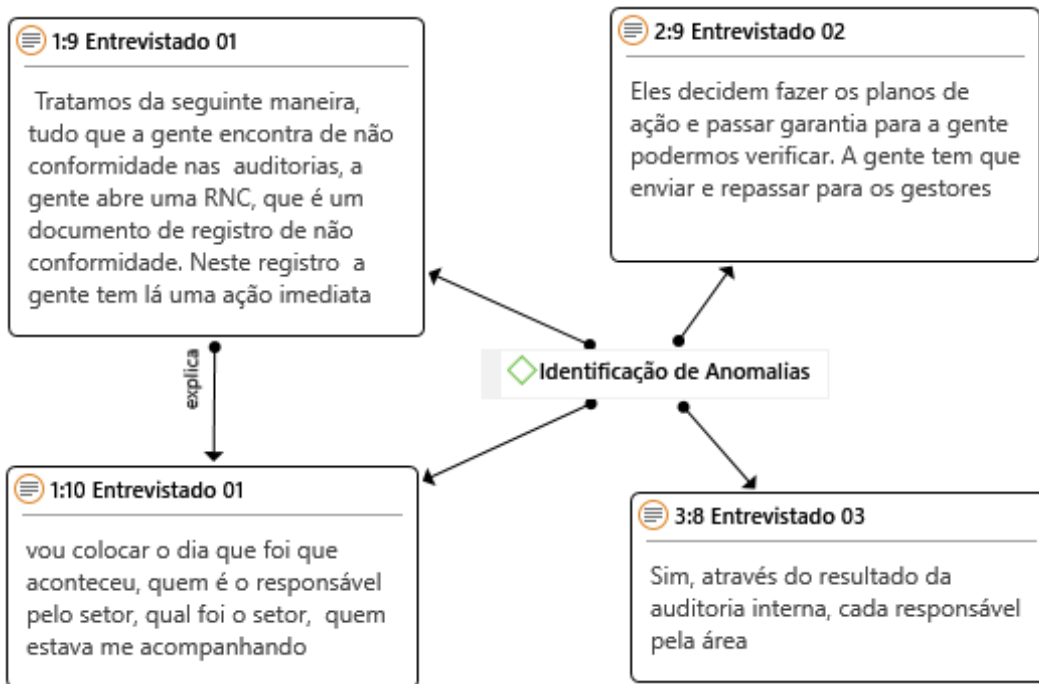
1:9 Entrevistado 01

Tratamos da seguinte maneira, tudo que a gente encontra de não conformidade nas auditorias, a gente abre uma RNC, que é um documento de registro de não conformidade. Neste registro a gente tem lá uma ação imediata

2:9 Entrevistado 02

Eles decidem fazer os planos de ação e passar garantia para a gente podermos verificar. A gente tem que enviar e repassar para os gestores

explica

Identificação de Anomalias

1:10 Entrevistado 01

vou colocar o dia que foi que aconteceu, quem é o responsável pelo setor, qual foi o setor, quem estava me acompanhando

3:8 Entrevistado 03

Sim, através do resultado da auditoria interna, cada responsável pela área